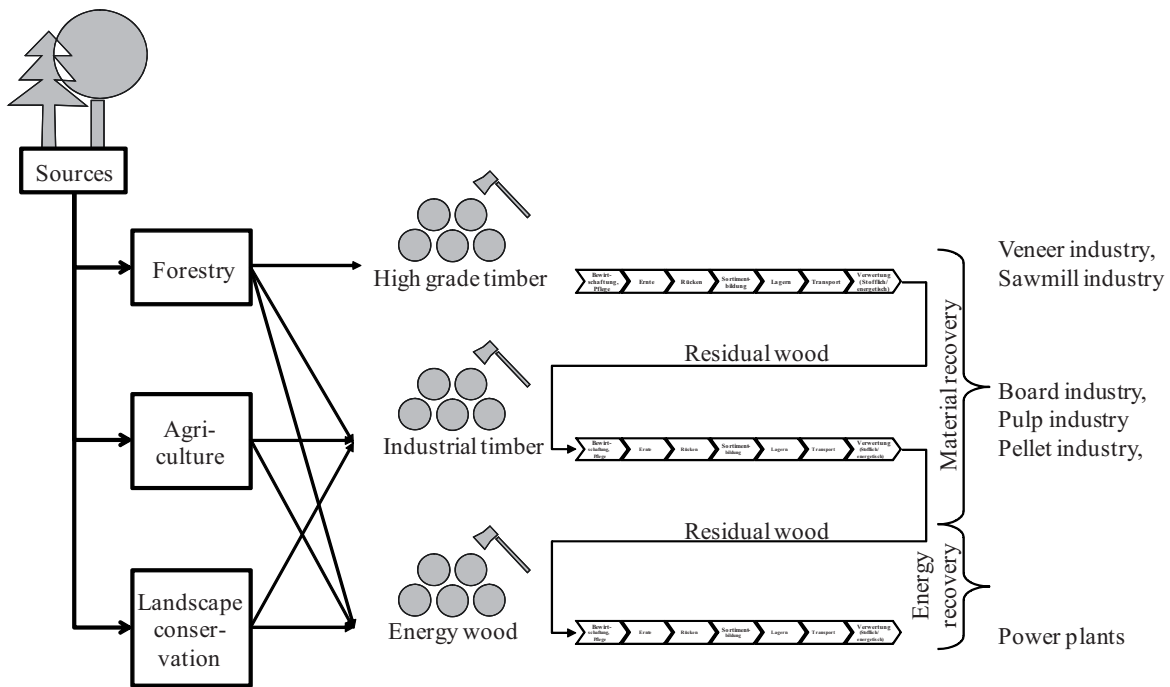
Sources

Forestry

Agri-culture

Landscape conser-vation

High grade timber

Industrial timber

Energy wood

Bewirt-schaftung, Pflege | Ernte | Rücken | Sortiment-bildung | Lagern | Transport | Verwertung (Stofflich/ energetisch)

Residual wood

Bewirt-schaftung, Pflege | Ernte | Rücken | Sortiment-bildung | Lagern | Transport | Verwertung (Stofflich/ energetisch)

Residual wood

Bewirt-schaftung, Pflege | Ernte | Rücken | Sortiment-bildung | Lagern | Transport | Verwertung (Stofflich/ energetisch)

Material recovery

Energy recovery

Veneer industry,
Sawmill industry

Board industry,
Pulp industry
Pellet industry,

Power plants